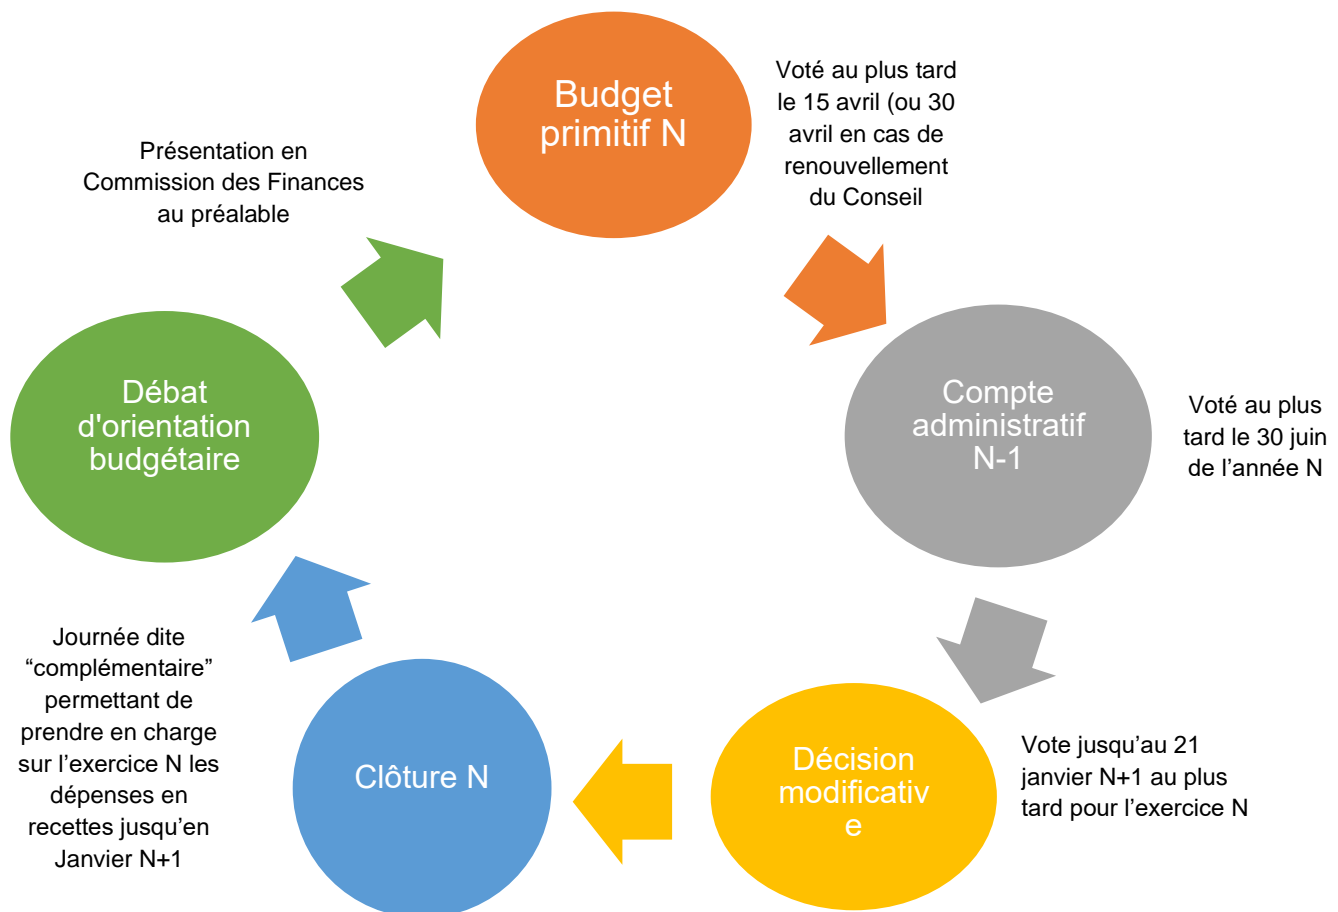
Budget primitif N

Voté au plus tard le 15 avril (ou 30 avril en cas de renouvellement du Conseil

Compte administratif N-1

Voté au plus tard le 30 juin de l'année N

Décision modificativ e

Vote jusqu'au 21 janvier N+1 au plus tard pour l'exercice N

Clôture N

Journée dite "complémentaire" permettant de prendre en charge sur l'exercice N les dépenses en recettes jusqu'en Janvier N+1

Débat d'orientation budgétaire

Présentation en Commission des Finances au préalable